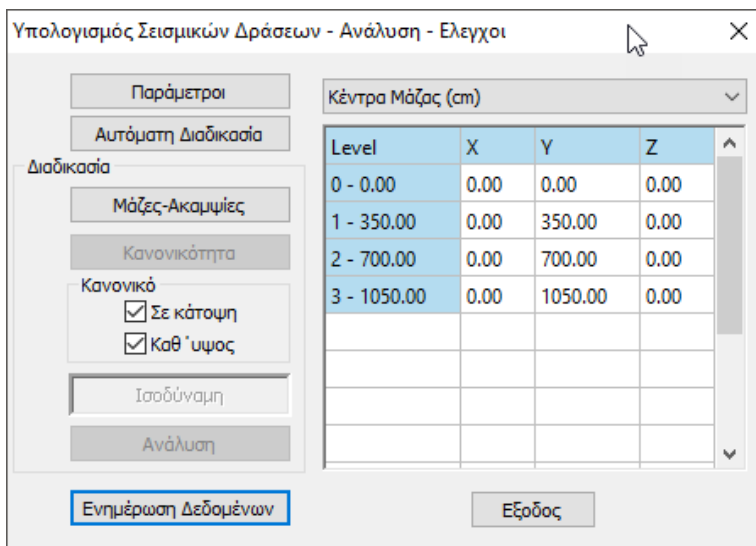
Υπολογισμός Σεισμικών Δράσεων - Ανάλυση - Ελεγχοι

×

Παράμετροι

Αυτόματη Διαδικασία

Διαδικασία

Μάζες-Ακαμψίες

Κανονικότητα

Κανονικό

Σε κάτοψη

Καθ ΄υψος

Ισοδύναμη

Ανάλυση

Ενημέρωση Δεδομένων

Κέντρα Μάζας (cm)

| Level | X | Y | Z |
|---|---|---|---|
| 0 - 0.00 | 0.00 | 0.00 | 0.00 |
| 1 - 350.00 | 0.00 | 350.00 | 0.00 |
| 2 - 700.00 | 0.00 | 700.00 | 0.00 |
| 3 - 1050.00 | 0.00 | 1050.00 | 0.00 |

Εξοδος